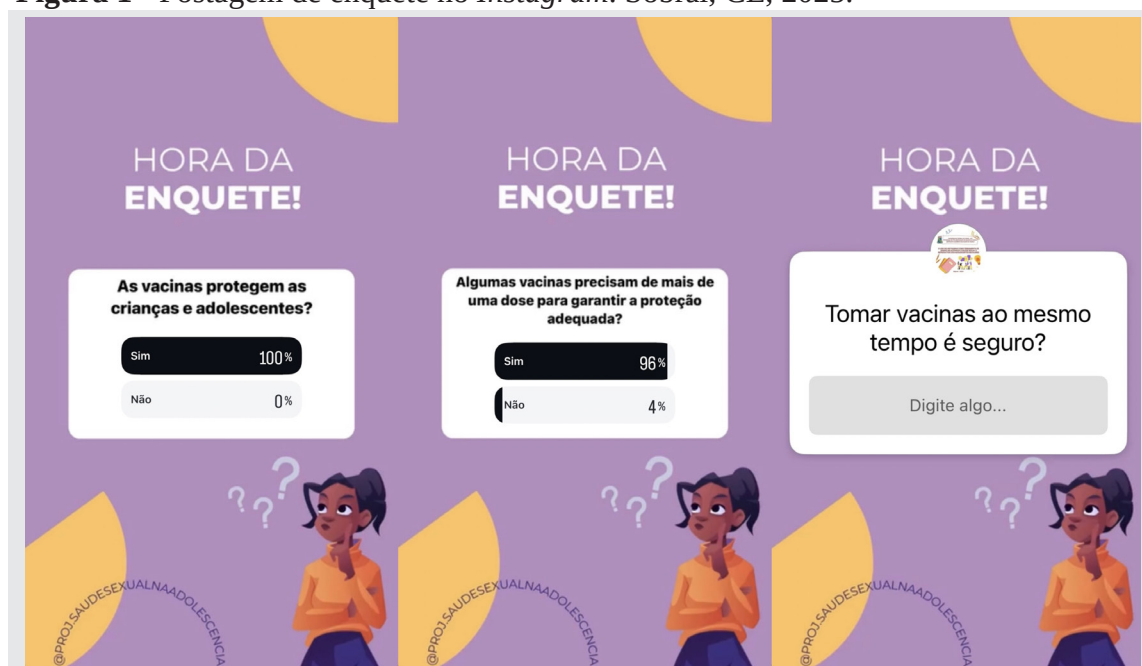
**Figura 1** – Postagem de enquete no *Instagram*. Sobral, CE, 2023.

HORA DA ENQUETE!

As vacinas protegem as crianças e adolescentes?

Sim 100%

Não 0%

@PROJSAUDESEXUALNAADOLESCENCIA

HORA DA ENQUETE!

Algumas vacinas precisam de mais de uma dose para garantir a proteção adequada?

Sim 96%

Não 4%

@PROJSAUDESEXUALNAADOLESCENCIA

HORA DA ENQUETE!

Tomar vacinas ao mesmo tempo é seguro?

Digite algo...

@PROJSAUDESEXUALNAADOLESCENCIA